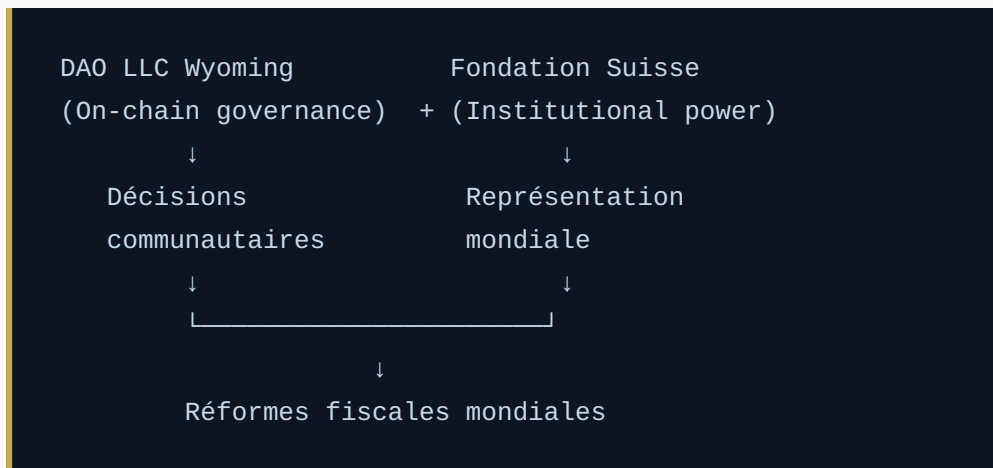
DAO LLC Wyoming          Fondation Suisse
(On-chain governance)  + (Institutional power)
        ↓                        ↓
   Décisions              Représentation
   communautaires         mondiale
        ↓                        ↓
        └────────────────────────┘
                   ↓
        Réformes fiscales mondiales